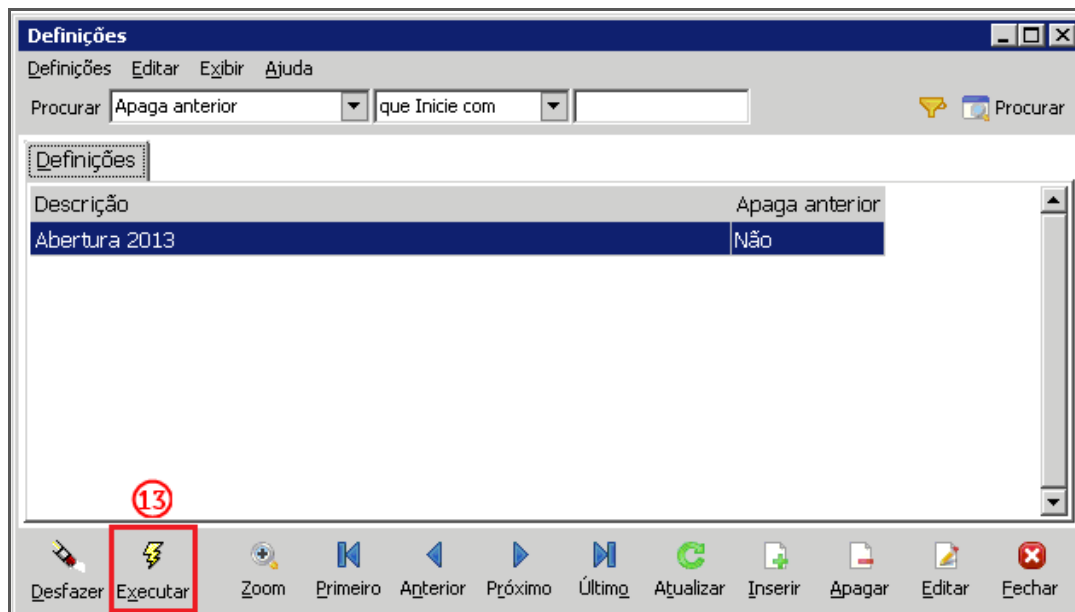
Definições

Definições Editar Exibir Ajuda

Procurar Apaga anterior que Inicie com Procurar

Definições

| Descrição | Apaga anterior |
|---|---|
| Abertura 2013 | Não |

13

Desfazer Executar Zoom Primeiro Anterior Próximo Último Atualizar Inserir Apagar Editar Fechar